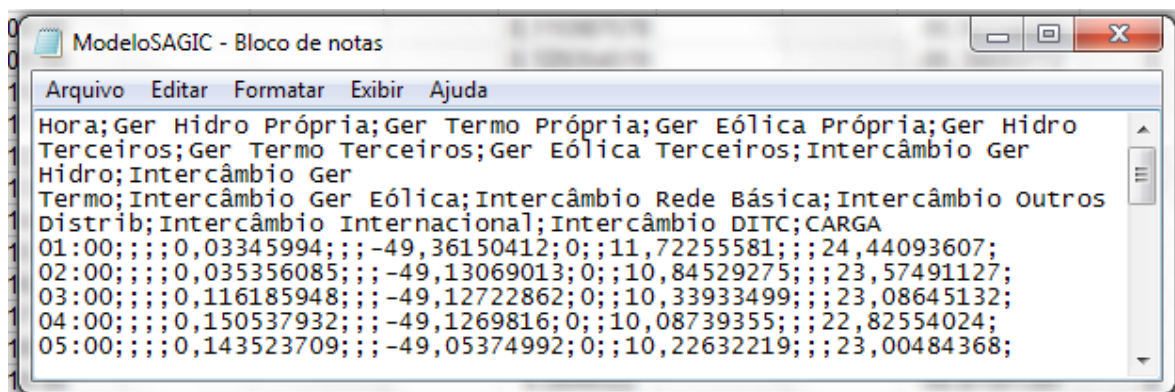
ModeloSAGIC - Bloco de notas

Arquivo Editar Formatar Exibir Ajuda

Hora;Ger Hidro Própria;Ger Termo Própria;Ger Eólica Própria;Ger Hidro Terceiros;Ger Termo Terceiros;Ger Eólica Terceiros;Intercâmbio Ger Hidro;Intercâmbio Ger
Termo;Intercâmbio Ger Eólica;Intercâmbio Rede Básica;Intercâmbio Outros Distrib;Intercâmbio Internacional;Intercâmbio DITC;CARGA
01:00;;;;0,03345994;;;-49,36150412;0;;11,72255581;;;24,44093607;
02:00;;;;0,035356085;;;-49,13069013;0;;10,84529275;;;23,57491127;
03:00;;;;0,116185948;;;-49,12722862;0;;10,33933499;;;23,08645132;
04:00;;;;0,150537932;;;-49,1269816;0;;10,08739355;;;22,82554024;
05:00;;;;0,143523709;;;-49,05374992;0;;10,22632219;;;23,00484368;